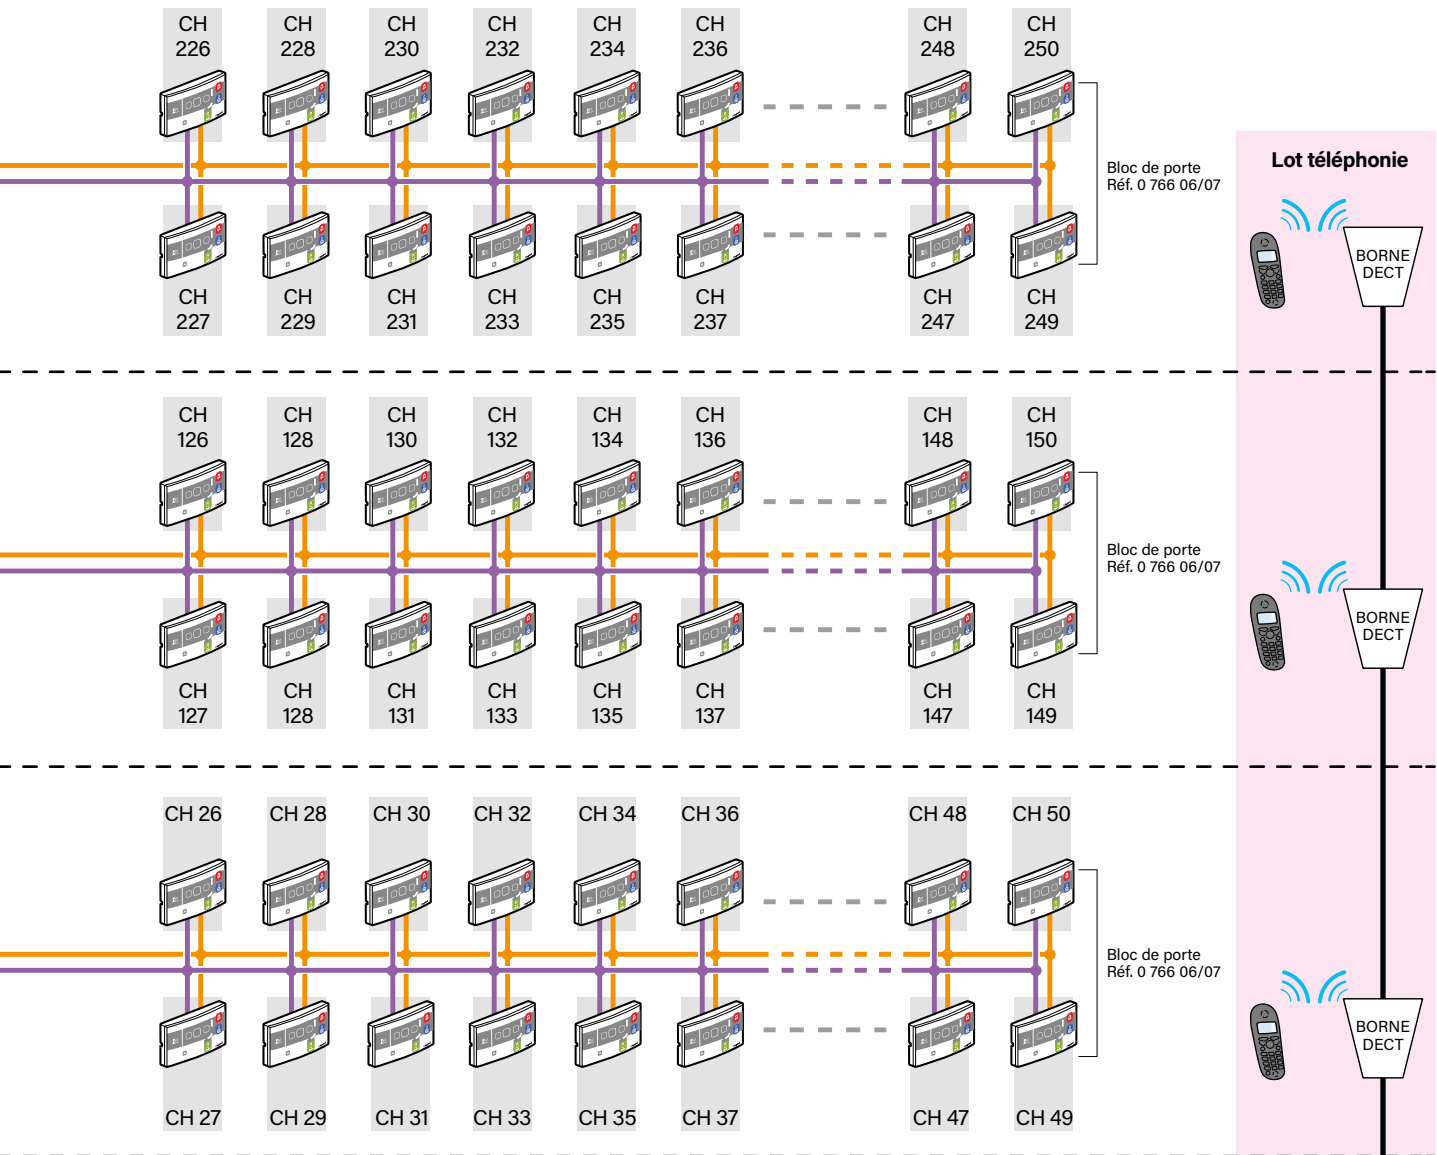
CH 226 CH 228 CH 230 CH 232 CH 234 CH 236 CH 248 CH 250

Bloc de porte
Réf. 0 766 06/07

Lot téléphonie

BORNE DECT

CH 227 CH 229 CH 231 CH 233 CH 235 CH 237 CH 247 CH 249

CH 126 CH 128 CH 130 CH 132 CH 134 CH 136 CH 148 CH 150

Bloc de porte
Réf. 0 766 06/07

BORNE DECT

CH 127 CH 128 CH 131 CH 133 CH 135 CH 137 CH 147 CH 149

CH 26 CH 28 CH 30 CH 32 CH 34 CH 36 CH 48 CH 50

Bloc de porte
Réf. 0 766 06/07

BORNE DECT

CH 27 CH 29 CH 31 CH 33 CH 35 CH 37 CH 47 CH 49